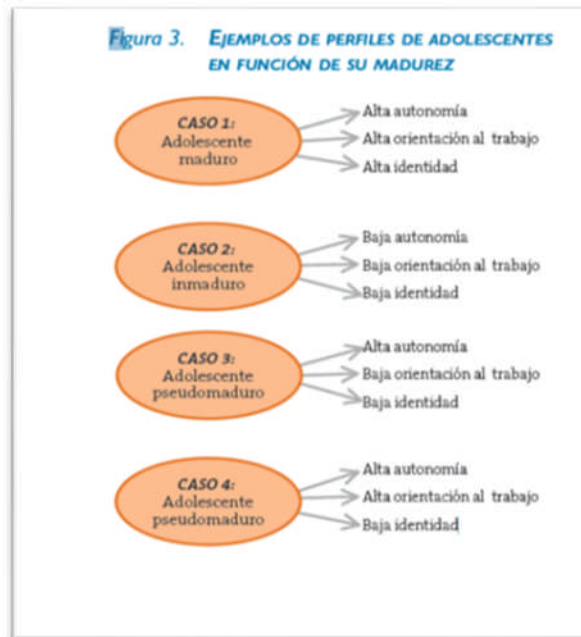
Figura 3. Ejemplos de perfiles de adolescentes en función de su madurez

CASO 1:
Adolescente maduro

Alta autonomía
Alta orientación al trabajo
Alta identidad

CASO 2:
Adolescente inmaduro

Baja autonomía
Baja orientación al trabajo
Baja identidad

CASO 3:
Adolescente pseudomaduro

Alta autonomía
Baja orientación al trabajo
Baja identidad

CASO 4:
Adolescente pseudomaduro

Alta autonomía
Alta orientación al trabajo
Baja identidad